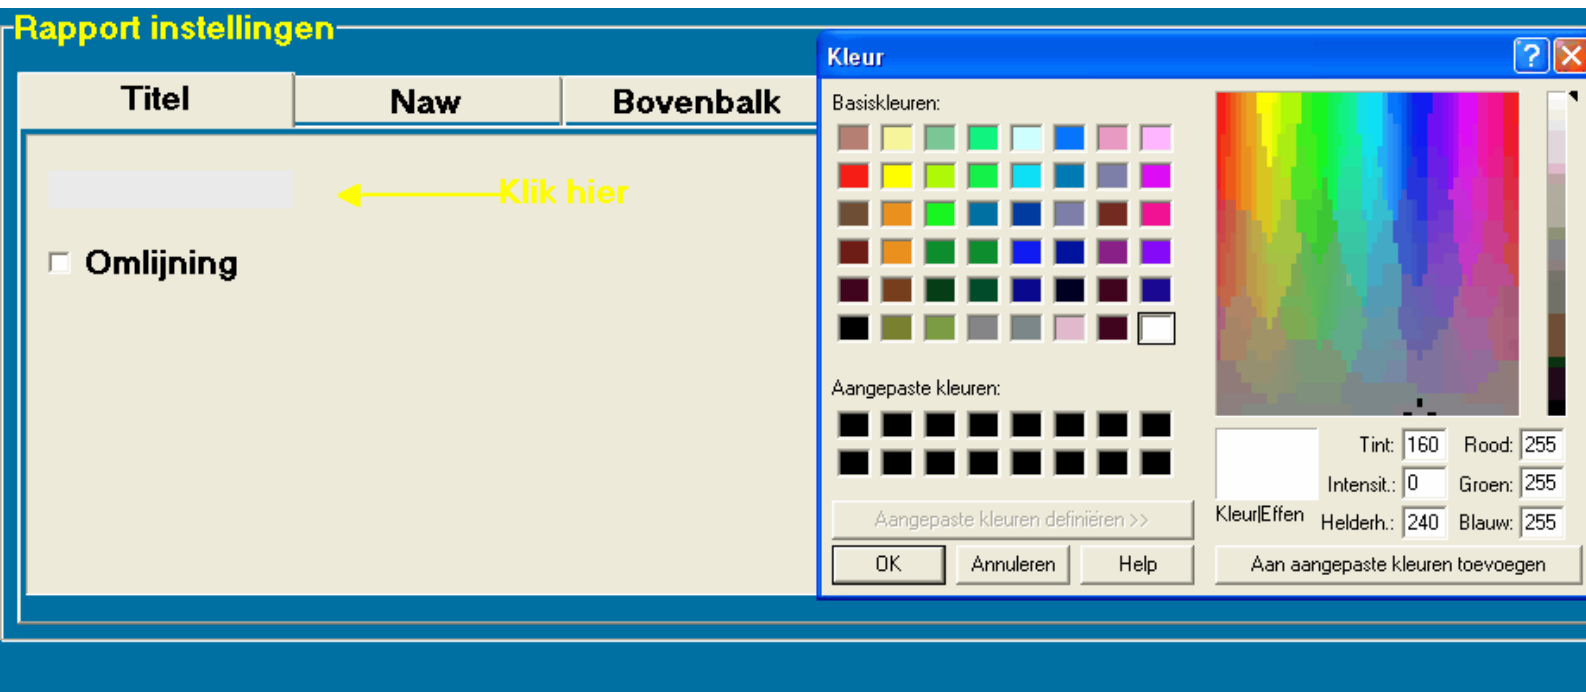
Rapport instellingen

Titel

Naw

Bovenbalk

Klik hier

Omlijning

Kleur

?

Basiskleuren:

Aangepaste kleuren:

Aangepaste kleuren definiëren >>

OK

Annuleren

Help

Kleur|Effen

Tint: 160

Intensit.: 0

Helderh.: 240

Rood: 255

Groen: 255

Blauw: 255

Aan aangepaste kleuren toevoegen